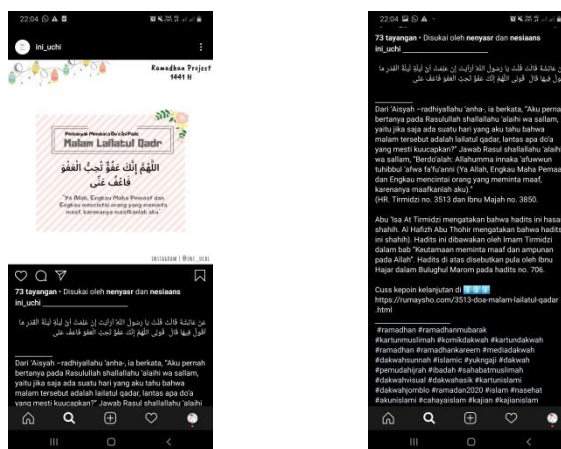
22:04

ini_uchi

Ramadhan Project 1441 H

Pembacaan Memohon Doa'a Pada
Malam Lailatul Qadr

اللَّهُمَّ إِنَّكَ عَفُوٌّ تُحِبُّ الْعَفْوَ فَاعْفُ عَنِّي

"Ya Allah, Engkau Maha Pemaaf dan Engkau mencintai orang yang meminta maaf, karenanya maafkanlah aku."

INSTAGRAM | @ini_uchi

73 tayangan · Disukai oleh nenyasr dan nesiaans

ini_uchi

عن عائشة قالت قلت يا رسول الله أرأيت إن علمت أي ليلة ليلة القدر ما أقول فيها قال قولي اللهم إنك عفو تحب العفو فاعف عني

Dari 'Aisyah –radhiyallahu 'anha-, ia berkata, "Aku pernah bertanya pada Rasulullah shallallahu 'alaihi wa sallam, yaitu jika saja ada suatu hari yang aku tahu bahwa malam tersebut adalah lailatul qadar, lantas apa do'a yang mesti kuucapkan?" Jawab Rasul shallallahu 'alaihi

22:04

73 tayangan · Disukai oleh nenyasr dan nesiaans

ini_uchi

عن عائشة قالت قلت يا رسول الله أرأيت إن علمت أي ليلة ليلة القدر ما أقول فيها قال قولي اللهم إنك عفو تحب العفو فاعف عني

Dari 'Aisyah –radhiyallahu 'anha-, ia berkata, "Aku pernah bertanya pada Rasulullah shallallahu 'alaihi wa sallam, yaitu jika saja ada suatu hari yang aku tahu bahwa malam tersebut adalah lailatul qadar, lantas apa do'a yang mesti kuucapkan?" Jawab Rasul shallallahu 'alaihi wa sallam, "Berdo'alah: Allahumma innaka 'afuwwun tuhibbul 'afwa fa'fu'anni (Ya Allah, Engkau Maha Pemaaf dan Engkau mencintai orang yang meminta maaf, karenanya maafkanlah aku)."
(HR. Tirmidzi no. 3513 dan Ibnu Majah no. 3850.

Abu 'Isa At Tirmidzi mengatakan bahwa hadits ini hasan shahih. Al Hafizh Abu Thohir mengatakan bahwa hadits ini shahih). Hadits ini dibawakan oleh Imam Tirmidzi dalam bab "Keutamaan meminta maaf dan ampunan pada Allah". Hadits di atas disebutkan pula oleh Ibnu Hajar dalam Bulughul Marom pada hadits no. 706.

Cuss kepoin kelanjutan di
https://rumaysho.com/3513-doa-malam-lailatul-qadar.html

#ramadhan #ramadhanmubarak #kartunmuslimah #komikdakwah #kartundakwah #ramadhan #ramadhankareem #mediadakwah #dakwahsunnah #islamic #yukngaji #dakwah #pemudahijrah #ibadah #sahabatmuslimah #dakwahvisual #dakwahasik #kartunislami #dakwahjomblo #ramadan2020 #islam #nasehat #akunislami #cahayaislam #kajian #kajianislam